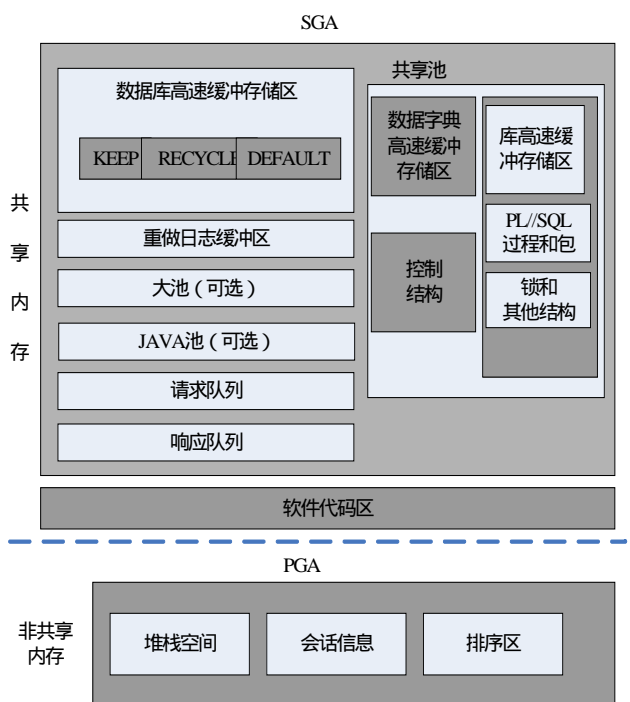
SGA

共享内存

数据库高速缓冲存储区

KEEP

RECYCLE

DEFAULT

重做日志缓冲区

大池（可选）

JAVA池（可选）

请求队列

响应队列

共享池

数据字典高速缓冲存储区

控制结构

库高速缓冲存储区

PL//SQL过程和包

锁和其他结构

软件代码区

PGA

非共享内存

堆栈空间

会话信息

排序区